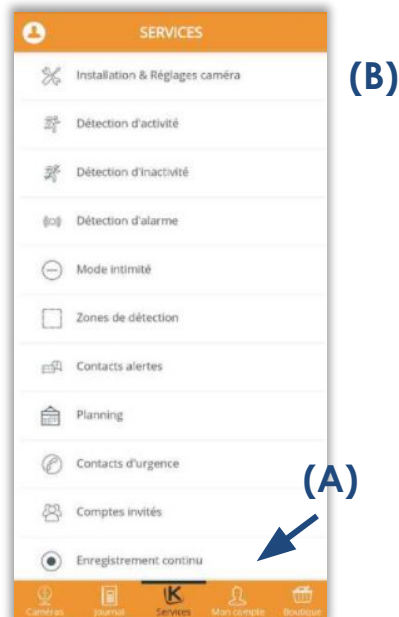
SERVICES

(B)

Installation & Réglages caméra

Détection d'activité

Détection d'inactivité

Détection d'alarme

Mode intimité

Zones de détection

Contacts alertes

Planning

Contacts d'urgence

(A)

Comptes invités

Enregistrement continu

Caméras Journal K Services Mon compte Boutique